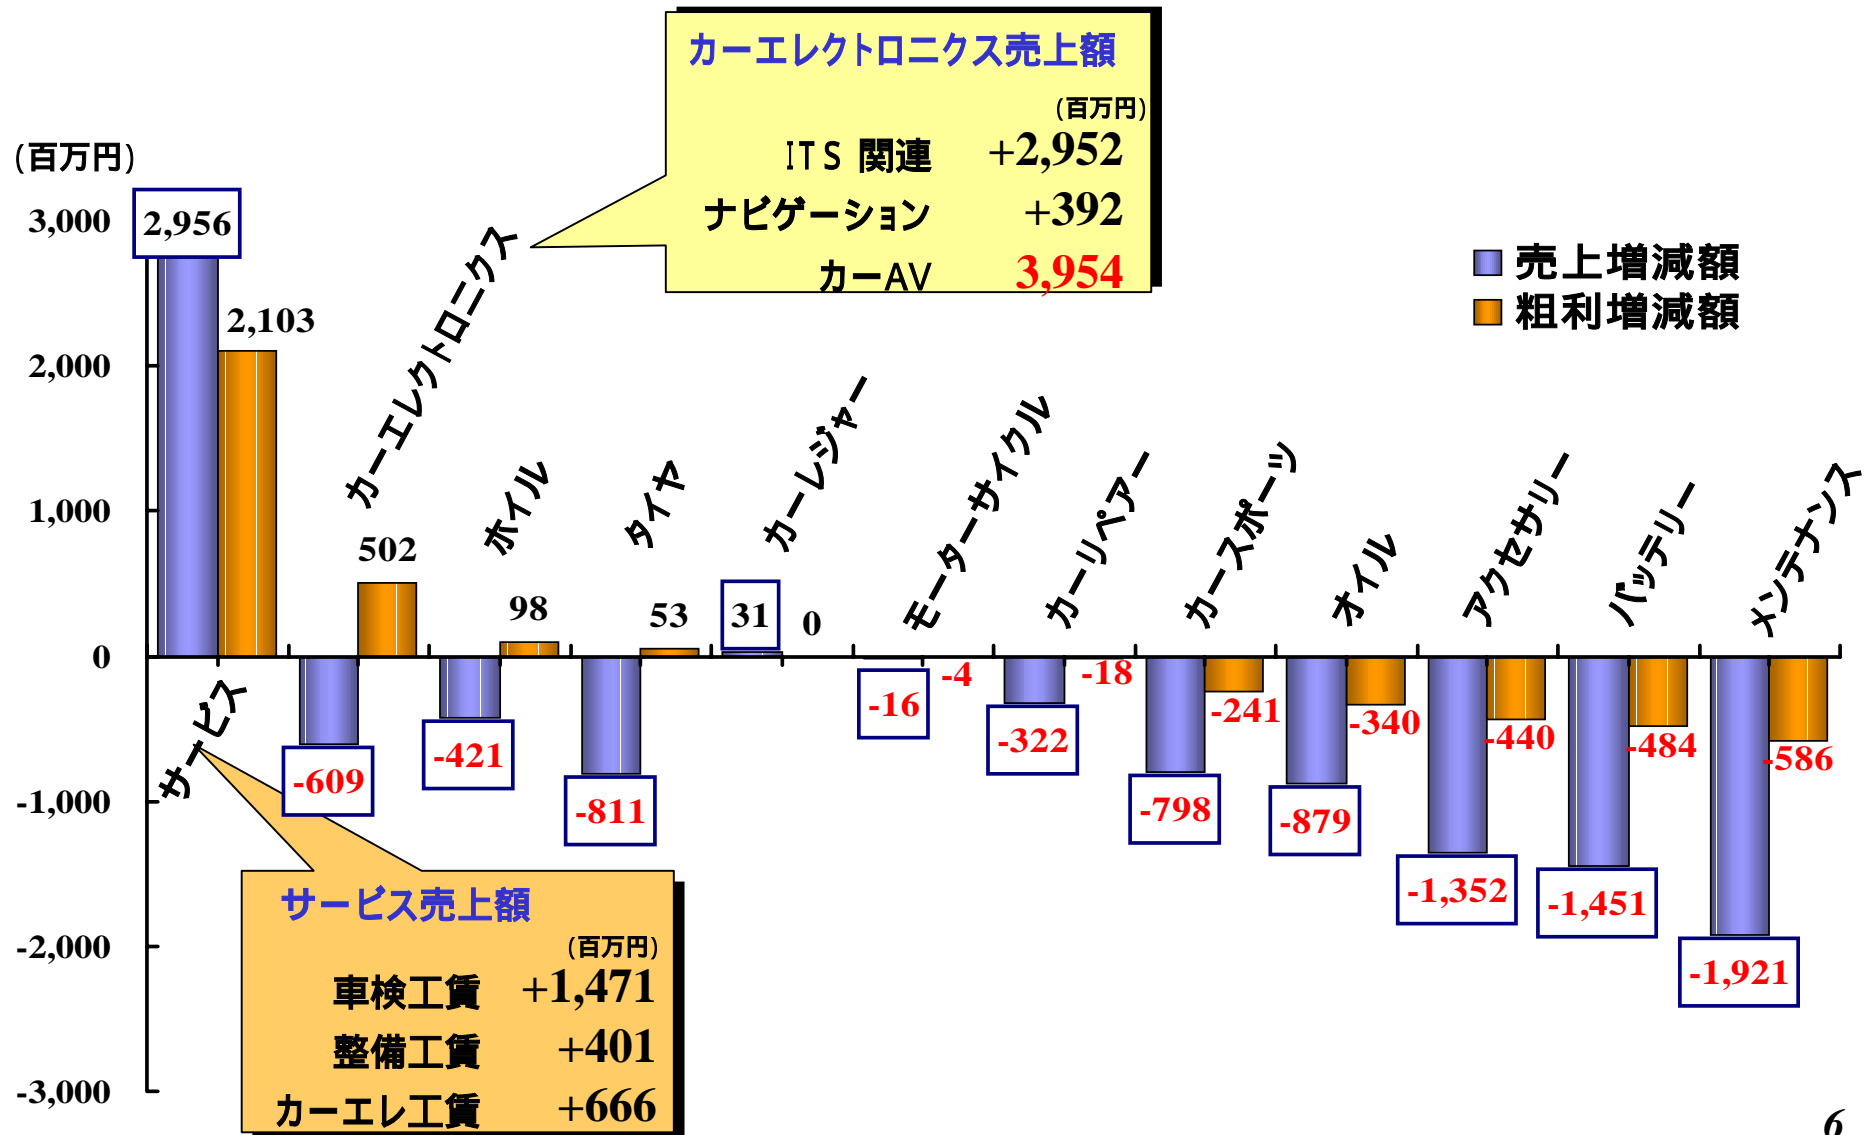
カーエレクトロニクス売上額
(百万円)
ITS 関連 +2,952
ナビゲーション +392
カーAV 3,954

(百万円)
3,000
2,000
1,000
0
-1,000
-2,000
-3,000

売上増減額
粗利増減額

サービス
2,956
2,103

カーエレクトロニクス
502
-609

ホイル
98
-421

タイヤ
53
-811

カーレジャー
31
0

モーターサイクル
-16
-4

カーリペアー
-322
-18

カースポーツ
-798
-241

オイル
-879
-340

アクセサリー
-1,352
-440

バッテリー
-1,451
-484

メンテナンス
-1,921
-586

サービス売上額
(百万円)
車検工賃 +1,471
整備工賃 +401
カーエレ工賃 +666

6